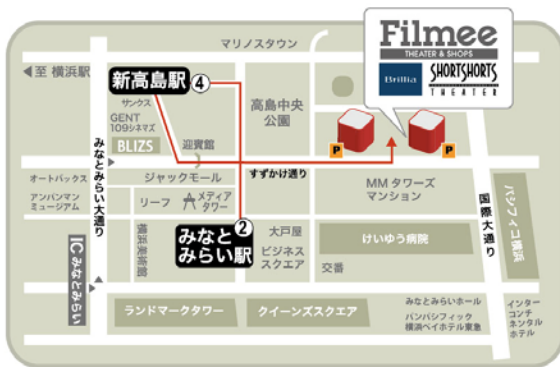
Filmee
THEATER & SHOPS
Brillia
SHORTSHORTS THEATER

マリノスタウン
◀至 横浜駅
新高島駅 ④
サンクス
GENT 109シネマズ
BLIZS
迎賓館
高島中央公園
すずかけ通り
P
P
オートバックス
アンパンマンミュージアム
ジャックモール
リーフ
メディアタワー
MM タワーズマンション
国際大通り
パシフィコ横浜
みなとみらい大通り
IC みなとみらい
みなとみらい駅 ②
横浜美術館
大戸屋
ビジネススクエア
交番
けいゆう病院
ランドマークタワー
クイーンズスクエア
みなとみらいホール
パンパシフィック横浜ベイホテル東急
インターコンチネンタルホテル